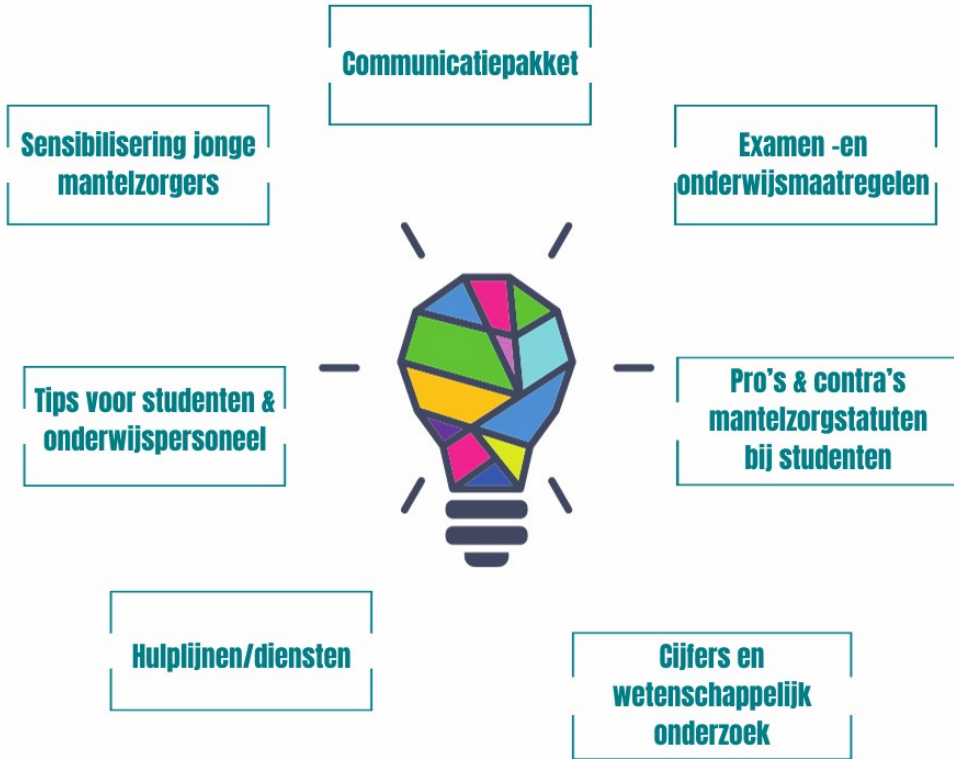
Communicatiepakket

Sensibilisering jonge mantelzorgers

Examen -en onderwijsmaatregelen

Tips voor studenten & onderwijspersoneel

Pro's & contra's mantelzorgstatuten bij studenten

Hulplijnen/diensten

Cijfers en wetenschappelijk onderzoek